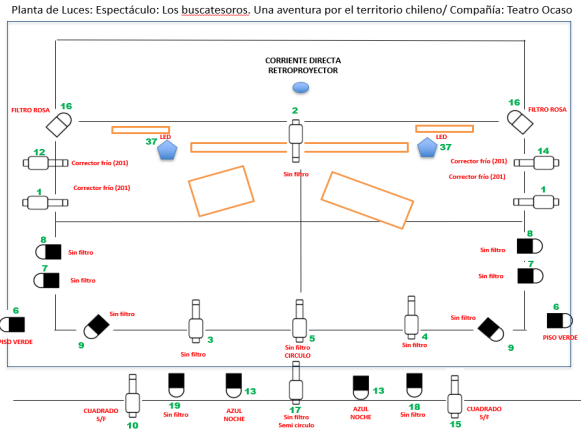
Planta de Luces: Espectáculo: Los buscatesoros. Una aventura por el territorio chileno/ Compañía: Teatro Ocaso

CORRIENTE DIRECTA
RETROPROYECTOR

FILTRO ROSA 16
2
16 FILTRO ROSA

37 LED
LED 37

12 Corrector frío (201)
Sin filtro
Corrector frío (201) 14

1 Corrector frío (201)
Corrector frío (201) 1

8 Sin filtro
Sin filtro 8

7 Sin filtro
Sin filtro 7

6 PISO VERDE
Sin filtro
Sin filtro
6 PISO VERDE

9
3 Sin filtro
5 Sin filtro CIRCULO
4 Sin filtro
9

CUADRADO S/F 10
19 Sin filtro
AZUL NOCHE 13
17 Sin filtro Semi circulo
AZUL NOCHE 13
18 Sin filtro
CUADRADO S/F 15